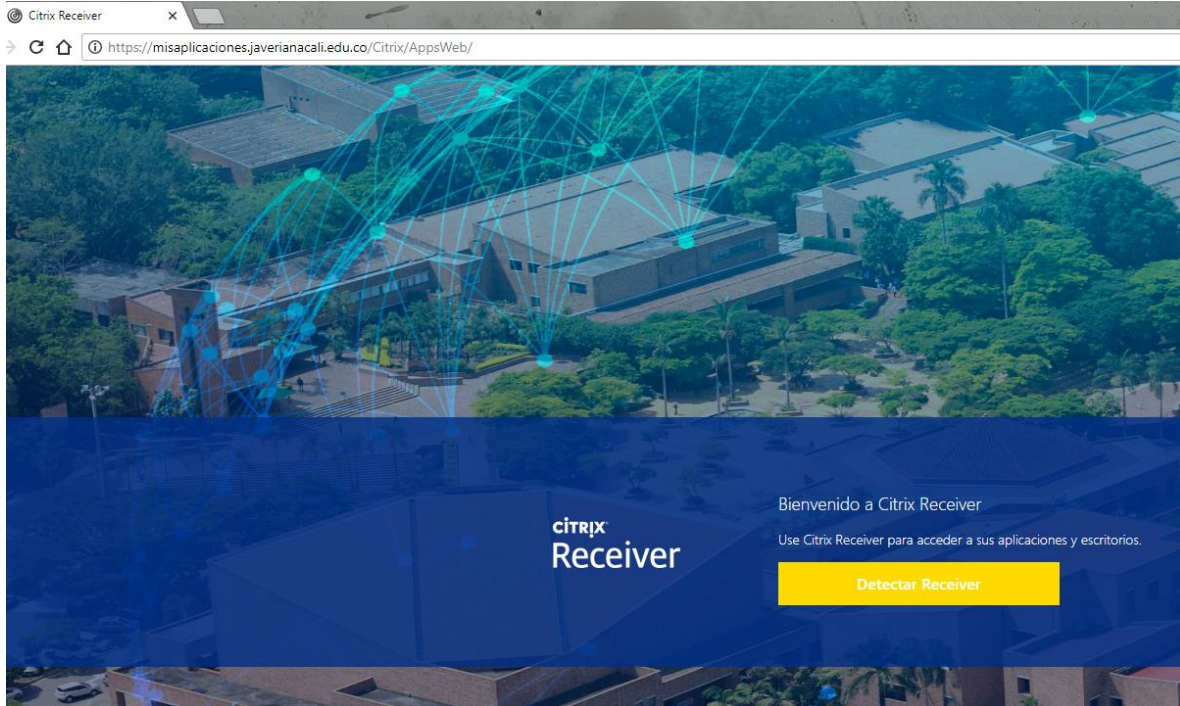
Citrix Receiver ×

https://misaplicaciones.javerianacali.edu.co/Citrix/AppsWeb/

CITRIX
Receiver

Bienvenido a Citrix Receiver

Use Citrix Receiver para acceder a sus aplicaciones y escritorios.

Detectar Receiver